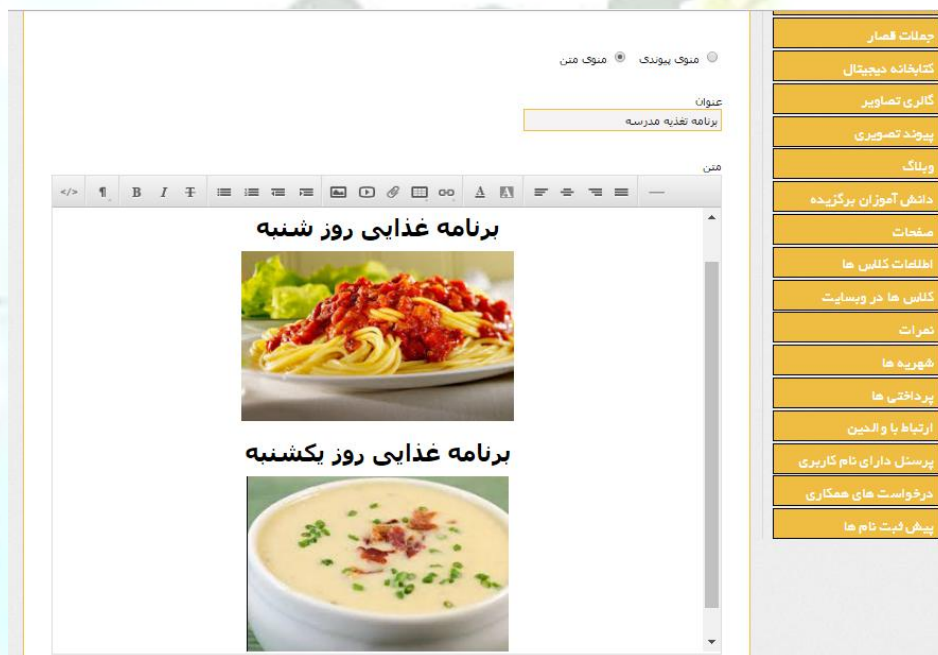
جملات قصار
کتابخانه دیجیتال
گالری تصاویر
پیوند تصویری
وبلاگ
دانش آموزان برگزیده
صفحات
اطلاعات کلاس ها
کلاس ها در وبسایت
نمرات
شهریه ها
پرداختی ها
ارتباط با والدین
پرسنل دارای نام کاربری
درخواست های همکاری
پیش ثبت نام ها

منوی پیوندی منوی متن

عنوان
برنامه تغذیه مدرسه

متن

برنامه غذایی روز شنبه

برنامه غذایی روز یکشنبه